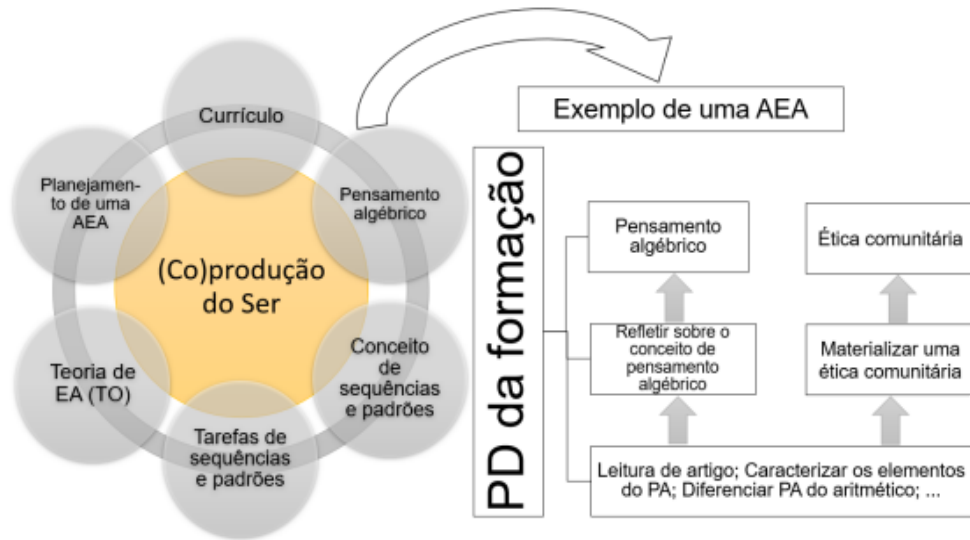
(Co)produção do Ser

Currículo

Pensamento algébrico

Conceito de sequências e padrões

Tarefas de sequências e padrões

Teoria de EA (TO)

Planejamento de uma AEA

Exemplo de uma AEA

PD da formação

Pensamento algébrico

Ética comunitária

Refletir sobre o conceito de pensamento algébrico

Materializar uma ética comunitária

Leitura de artigo; Caracterizar os elementos do PA; Diferenciar PA do aritmético; ...